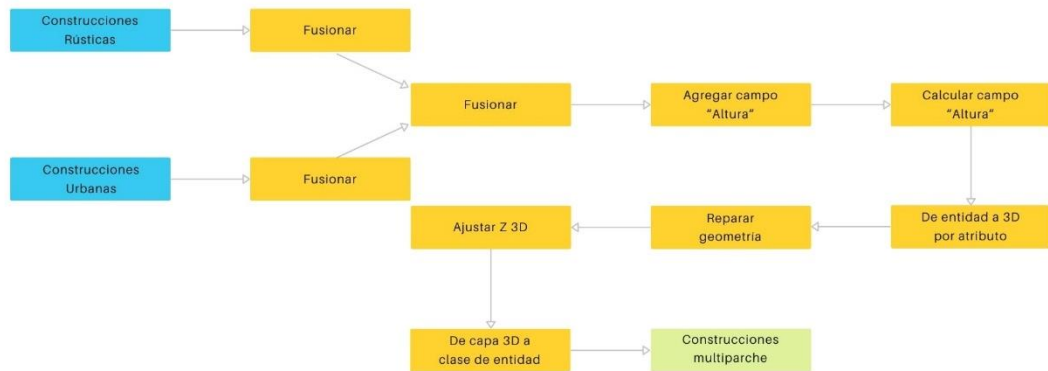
Construcciones Rústicas

Fusionar

Construcciones Urbanas

Fusionar

Fusionar

Agregar campo "Altura"

Calcular campo "Altura"

De entidad a 3D por atributo

Reparar geometria

Ajustar Z 3D

De capa 3D a clase de entidad

Construcciones multiparche